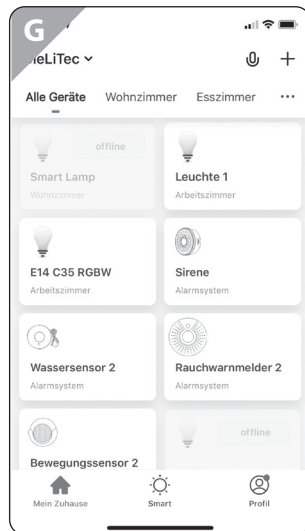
G

eLiTec ⌄

Alle Geräte Wohnzimmer Esszimmer ···

offline
Smart Lamp
Wohnzimmer

Leuchte 1
Arbeitszimmer

E14 C35 RGBW
Arbeitszimmer

Sirene
Alarmsystem

Wassersensor 2
Alarmsystem

Rauchwarnmelder 2
Alarmsystem

Bewegungssensor 2

offline

Mein Zuhause
Smart
Profil